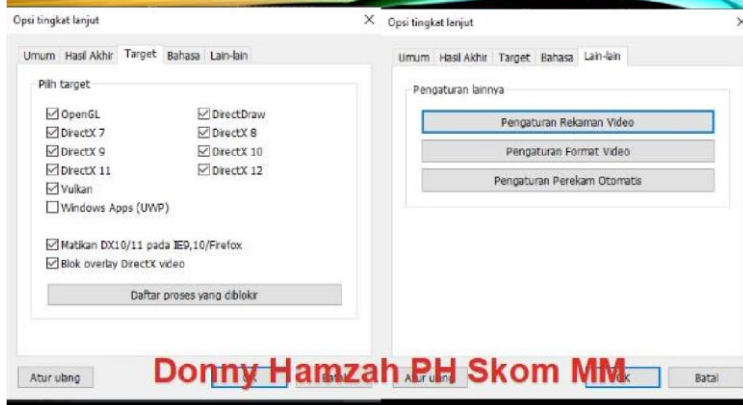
Opsi tingkat lanjut ×

Umum Hasil Akhir Target Bahasa Lain-lain

Pilih target

☑ OpenGL ☑ DirectDraw
☑ DirectX 7 ☑ DirectX 8
☑ DirectX 9 ☑ DirectX 10
☑ DirectX 11 ☑ DirectX 12
☑ Vulkan
☐ Windows Apps (UWP)

☑ Matikan DX10/11 pada IE9,10/Firefox
☑ Blok overlay DirectX video

Daftar proses yang diblokir

Atur ulang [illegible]k Batal

Opsi tingkat lanjut ×

Umum Hasil Akhir Target Bahasa Lain-lain

Pengaturan lainnya

Pengaturan Rekaman Video

Pengaturan Format Video

Pengaturan Perekam Otomatis

Atur ulang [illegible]k Batal

Donny Hamzah PH Skom MM